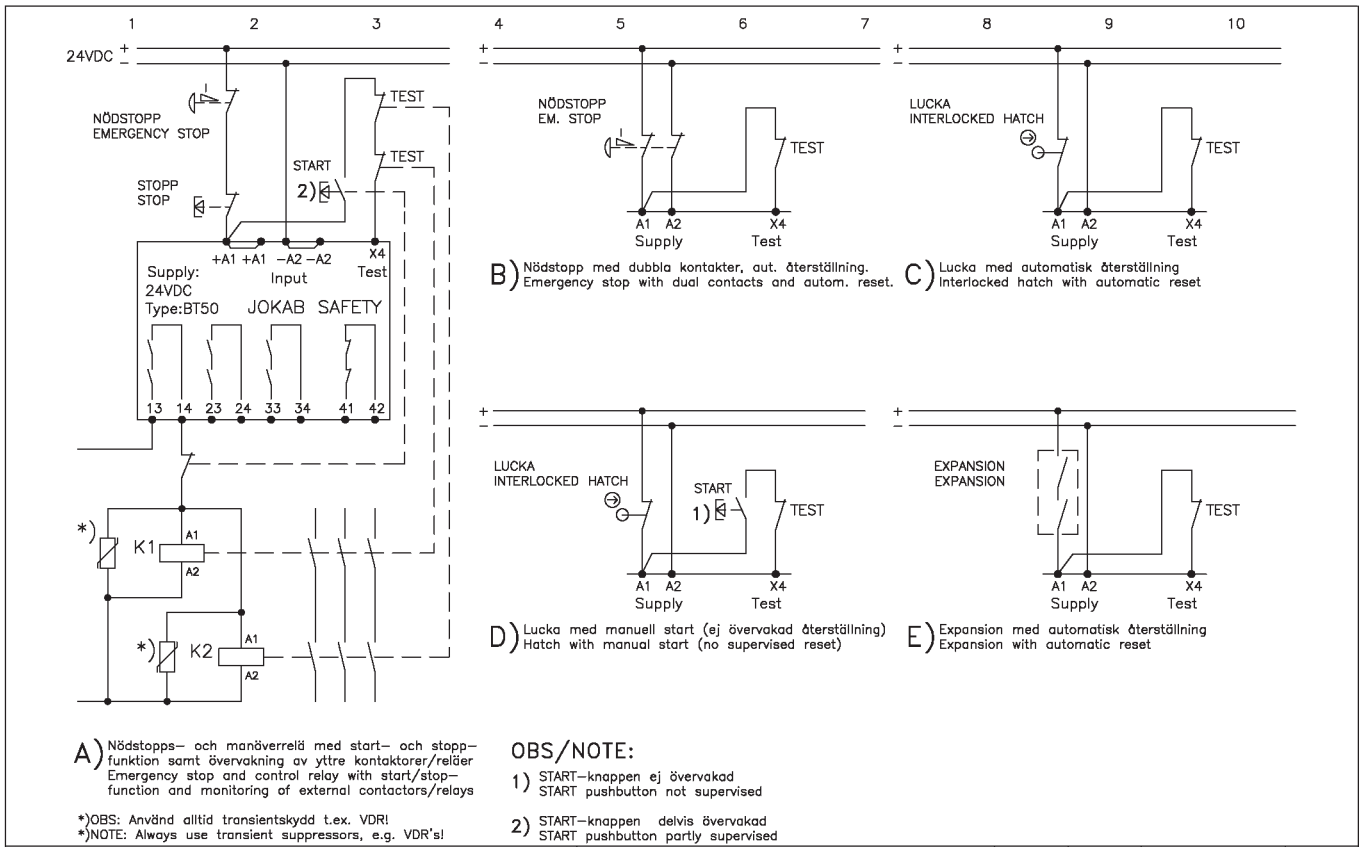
1 2 3 4 5 6 7 8 9 10

24VDC +
–

NÖDSTOPP
EMERGENCY STOP

STOPP
STOP

TEST
TEST

START
2)

+A1 +A1 –A2 –A2 X4
Input Test

Supply:
24VDC
Type:BT50

JOKAB SAFETY

13 14 23 24 33 34 41 42

*)
K1
A1
A2

*)
K2
A1
A2

+
–

NÖDSTOPP
EM. STOP

TEST

A1 A2 X4
Supply Test

B) Nödstopp med dubbla kontakter, aut. återställning.
Emergency stop with dual contacts and autom. reset.

+
–

LUCKA
INTERLOCKED HATCH

TEST

A1 A2 X4
Supply Test

C) Lucka med automatisk återställning
Interlocked hatch with automatic reset

+
–

LUCKA
INTERLOCKED HATCH

START
1)

TEST

A1 A2 X4
Supply Test

D) Lucka med manuell start (ej övervakad återställning)
Hatch with manual start (no supervised reset)

+
–

EXPANSION
EXPANSION

TEST

A1 A2 X4
Supply Test

E) Expansion med automatisk återställning
Expansion with automatic reset

A) Nödstopps– och manöverrelä med start– och stopp–funktion samt övervakning av yttre kontaktorer/reläer
Emergency stop and control relay with start/stop–function and monitoring of external contactors/relays

*)OBS: Använd alltid transientskydd t.ex. VDR!
*)NOTE: Always use transient suppressors, e.g. VDR's!

OBS/NOTE:

1) START–knappen ej övervakad
START pushbutton not supervised

2) START–knappen delvis övervakad
START pushbutton partly supervised